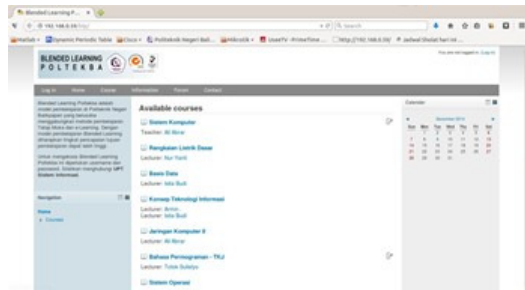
Blended Learning P...

BLENDED LEARNING
POLTEKBA

You are not logged in. (Log in)

Log in | Home | Course | Informasi | Forum | Contact

Blended Learning Politeknik adalah model pembelajaran di Politeknik Negeri Balikpapan yang bersedia menggabungkan metode pembelajaran Tatap Muka dan e-Learning. Dengan model pembelajaran Blended Learning diharapkan tingkat pemahaman tujuan pembelajaran dapat lebih tinggi.

Untuk mengakses Blended Learning Poltekba ini diperlukan username dan password. Silahkan menghubungi UPT Sistem Informasi.

Navigation

Home
Courses

Available courses

Sistem Komputer
Teacher: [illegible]

Rangkaian Listrik Dasar
Lecturer: Nur Yanti

Basis Data
Lecturer: Iwla Budi

Konsep Teknologi Informasi
Lecturer: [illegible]
Lecturer: Iwla Budi

Jaringan Komputer II
Lecturer: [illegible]

Bahasa Pemrograman - TKJ
Lecturer: Totok Sulistyo

Sistem Operasi

Calendar

December 2015

| Sun | Mon | Tue | Wed | Thu | Fri | Sat |
|---|---|---|---|---|---|---|
| | | 1 | 2 | 3 | 4 | 5 |
| 6 | 7 | 8 | 9 | 10 | 11 | 12 |
| 13 | 14 | 15 | 16 | 17 | 18 | 19 |
| 20 | 21 | 22 | 23 | 24 | 25 | 26 |
| 27 | 28 | 29 | 30 | 31 | | |